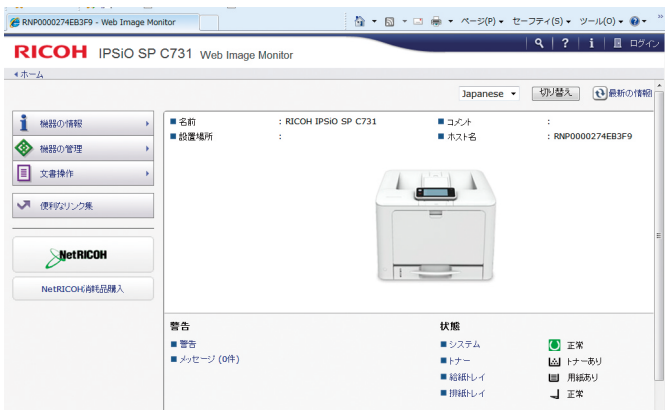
RNP0000274EB3F9 - Web Image Monitor

ページ(P) ▾ セーフティ(S) ▾ ツール(O) ▾

RICOH IPSiO SP C731 Web Image Monitor

ログイン

◂ホーム

Japanese ▾ 切り替え 最新の情報

機器の情報
機器の管理
文書操作
便利なリンク集

NetRICOH

NetRICOH消耗品購入

■ 名前 : RICOH IPSiO SP C731
■ 設置場所 :
■ コメント :
■ ホスト名 : RNP0000274EB3F9

警告
■ 警告
■ メッセージ (0件)

状態
■ システム 正常
■ トナー トナーあり
■ 給紙トレイ 用紙あり
■ 排紙トレイ 正常